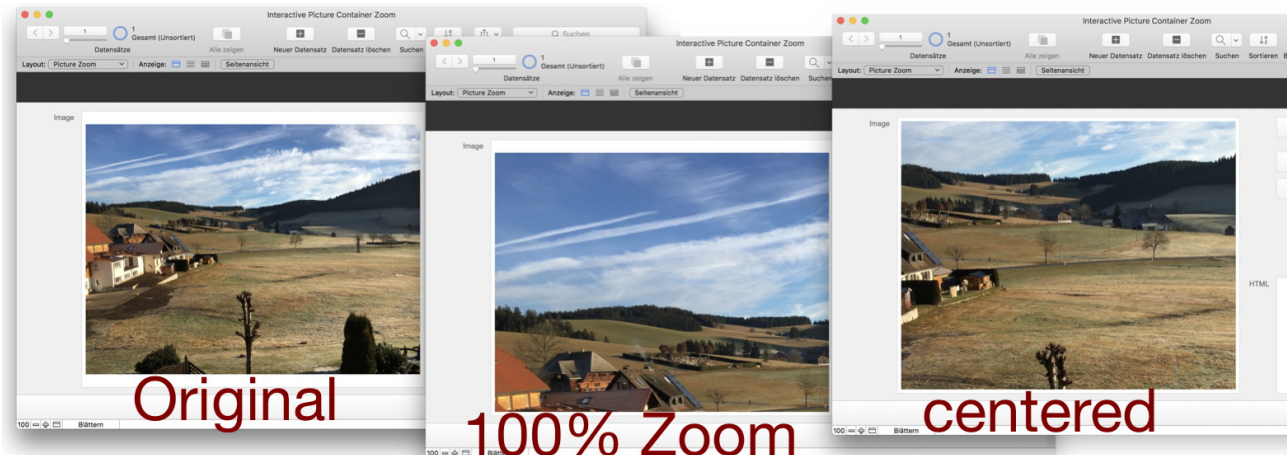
Interactive Picture Container Zoom
1
Gesamt (Unsortiert)
Datensätze
Alle zeigen
Neuer Datensatz
Datensatz löschen
Suchen
Suchen
Layout: Picture Zoom
Anzeige:
Seitenansicht
Image
Original
100
Blättern

Interactive Picture Container Zoom
1
Gesamt (Unsortiert)
Datensätze
Alle zeigen
Neuer Datensatz
Datensatz löschen
Suchen
Layout: Picture Zoom
Anzeige:
Seitenansicht
Image
100% Zoom
100
Blätter

Interactive Picture Container Zoom
1
Gesamt (Unsortiert)
Datensätze
Alle zeigen
Neuer Datensatz
Datensatz löschen
Suchen
Sortieren
Layout: Picture Zoom
Anzeige:
Seitenansicht
Image
HTML
centered
100
Blättern